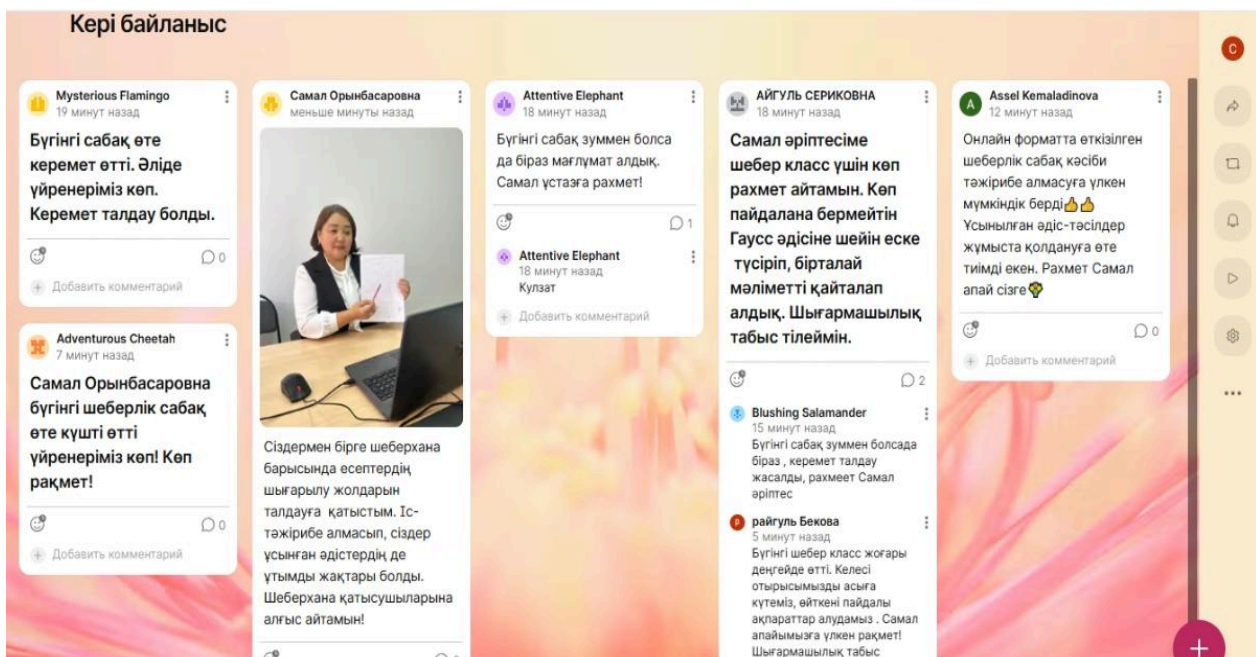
Кері байланыс

Mysterious Flamingo
19 минут назад
Бүгінгі сабақ өте керемет өтті. Әліде үйренеріміз көп. Керемет талдау болды.
0
Добавить комментарий

Adventurous Cheetah
7 минут назад
Самал Орынбасаровна бүгінгі шеберлік сабақ өте күшті өтті үйренеріміз көп! Көп рақмет!
0
Добавить комментарий

Самал Орынбасаровна
меньше минуты назад
Сіздермен бірге шеберхана барысында есептердің шығарылу жолдарын талдауға қатыстым. Іс-тәжірибе алмасып, сіздер ұсынған әдістердің де ұтымды жақтары болды. Шеберхана қатысушыларына алғыс айтамын!

Attentive Elephant
18 минут назад
Бүгінгі сабақ зуммен болса да біраз мағлумат алдық. Самал ұстазға рахмет!
1
Attentive Elephant
18 минут назад
Кулзат
Добавить комментарий

АЙГУЛЬ СЕРИКОВНА
18 минут назад
Самал әріптесіме шебер класс үшін көп рахмет айтамын. Көп пайдалана бермейтін Гаусс әдісіне шейін еске түсіріп, бірталай мәліметті қайталап алдық. Шығармашылық табыс тілеймін.
2
Blushing Salamander
15 минут назад
Бүгінгі сабақ зуммен болсада біраз , керемет талдау жасалды, рахмеет Самал әріптес
райгуль Бекова
5 минут назад
Бүгінгі шебер класс жоғары деңгейде өтті. Келесі отырысымызды асыға күтеміз, өйткені пайдалы ақпараттар алудамыз . Самал апайымызға үлкен рақмет! Шығармашылық табыс

Assel Kemaladinova
12 минут назад
Онлайн форматта өткізілген шеберлік сабақ кәсіби тәжірибе алмасуға үлкен мүмкіндік берді👍👍 Ұсынылған әдіс-тәсілдер жұмыста қолдануға өте тиімді екен. Рахмет Самал апай сізге💐
0
Добавить комментарий

C